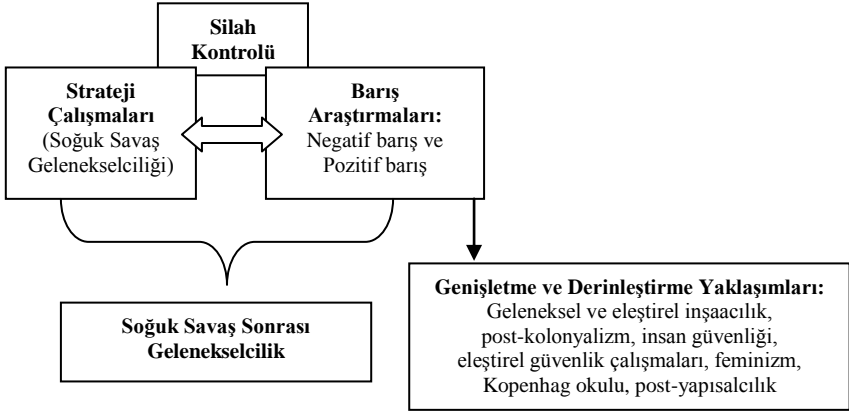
Silah Kontrolü

Strateji Çalışmaları (Soğuk Savaş Gelenekselciliği)

Barış Araştırmaları: Negatif barış ve Pozitif barış

Soğuk Savaş Sonrası Gelenekselcilik

Genişletme ve Derinleştirme Yaklaşımları: Geleneksel ve eleştirel inşaacılık, post-kolonyalizm, insan güvenliği, eleştirel güvenlik çalışmaları, feminizm, Kopenhag okulu, post-yapısalcılık